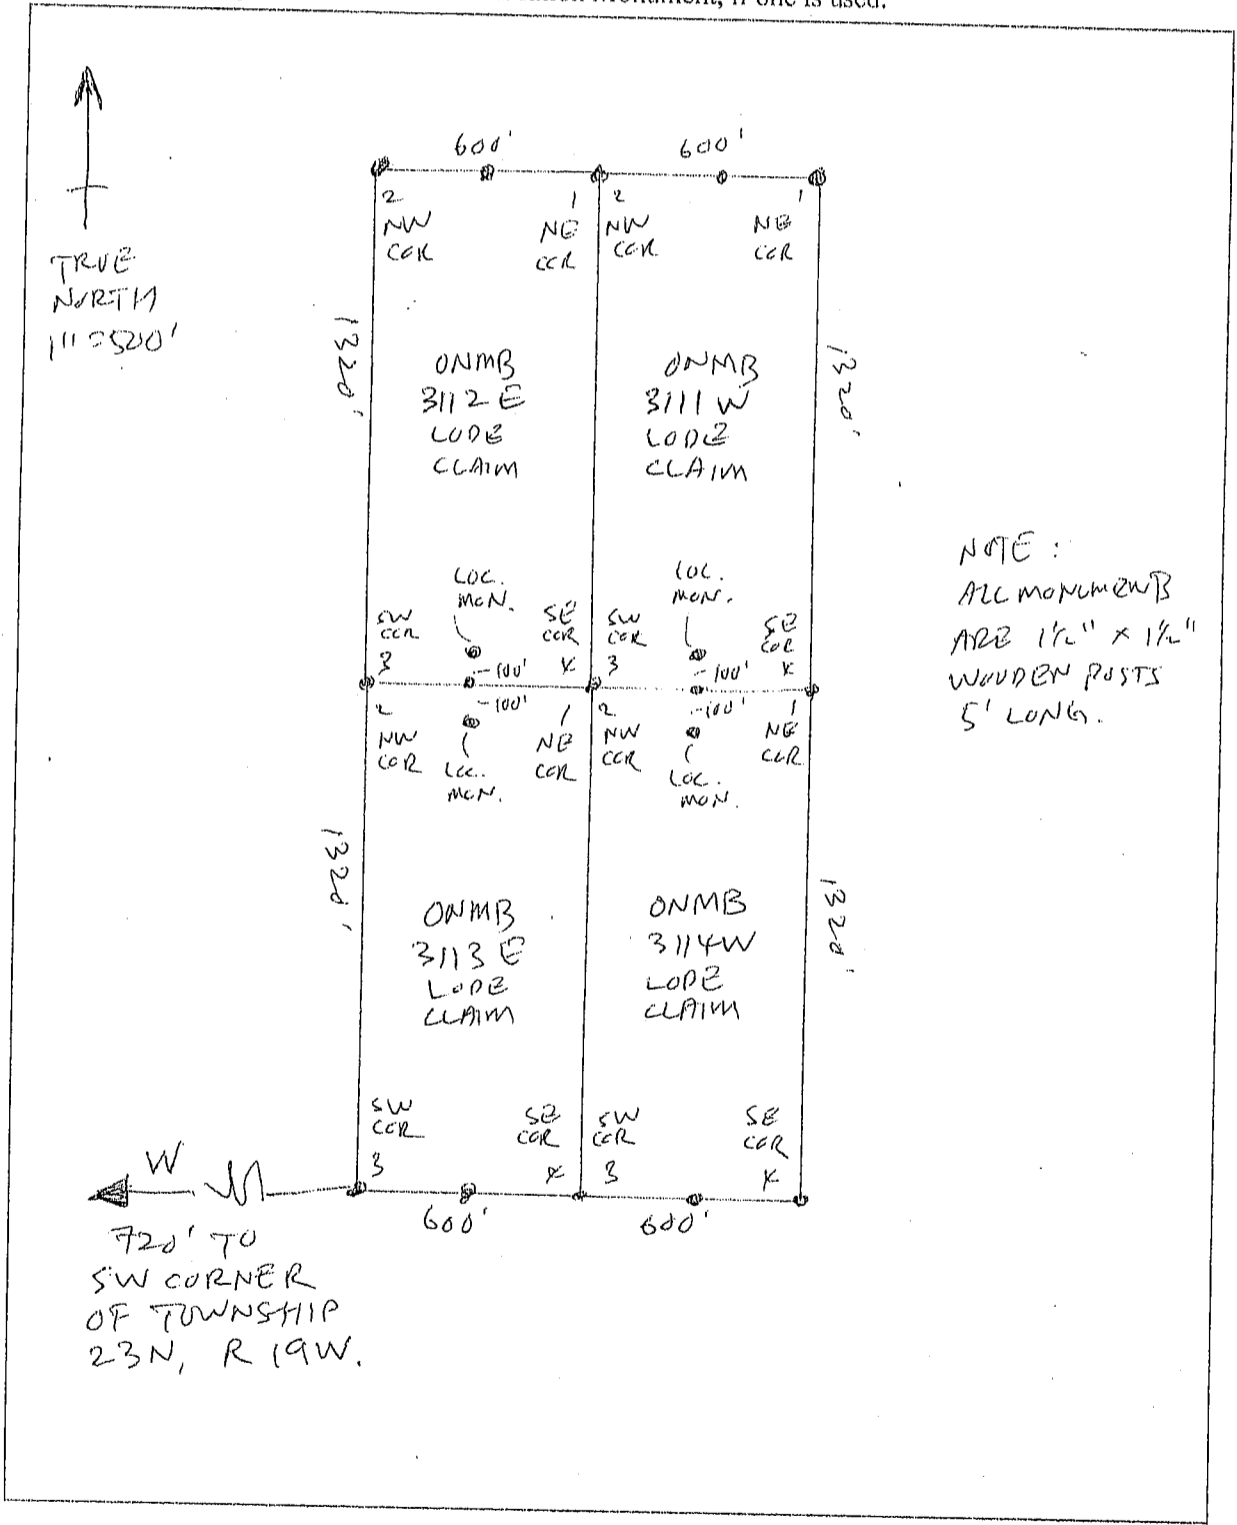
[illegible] monument, if one is used.

TRUE NORTH 11°520'

600'
600'

2 NW COR
1 NE COR
2 NW COR
1 NE COR

1320'

ONMB 3112 E LODE CLAIM

ONMB 3111 W LODE CLAIM

1320'

NOTE: ALL MONUMENTS ARE 1½" x 1½" WOODEN POSTS 5' LONG.

LOC. MON.
SW COR
SE COR
3
100'
4
LOC. MON.
SW COR
SE COR
3
100'
4

100'
2 NW COR
LOC. MON.
1 NE COR
100'
2 NW COR
LOC. MON.
1 NE COR

1320'

ONMB 3113 E LODE CLAIM

ONMB 3114W LODE CLAIM

1320'

SW COR
SE COR
SW COR
SE COR
3
4
3
4

W

600'
600'

720' TO SW CORNER OF TOWNSHIP 23N, R19W.